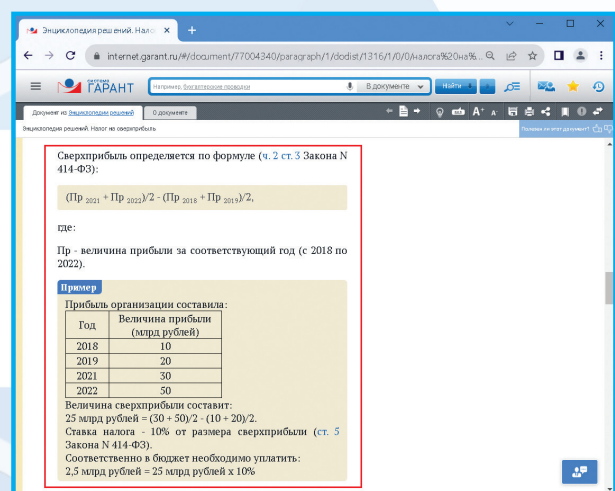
Энциклопедия решений. Налог ×
+
internet.garant.ru/#/document/77004340/paragraph/1/doclist/1316/1/0/0/налога%20на%...
СИСТЕМА ГАРАНТ
Например, бухгалтерские проводки
В документе
Найти
Документ из Энциклопедии решений
О документе
Энциклопедия решений. Налог на сверхприбыль
Полезен ли этот документ?

Сверхприбыль определяется по формуле (ч. 2 ст. 3 Закона N 414-ФЗ):

(Пр $_{2021}$ + Пр $_{2022}$)/2 - (Пр $_{2018}$ + Пр $_{2019}$)/2,

где:

Пр - величина прибыли за соответствующий год (с 2018 по 2022).

Пример

Прибыль организации составила:

| Год | Величина прибыли (млрд рублей) |
|---|---|
| 2018 | 10 |
| 2019 | 20 |
| 2021 | 30 |
| 2022 | 50 |

Величина сверхприбыли составит:
25 млрд рублей = (30 + 50)/2 - (10 + 20)/2.
Ставка налога - 10% от размера сверхприбыли (ст. 5 Закона N 414-ФЗ).
Соответственно в бюджет необходимо уплатить:
2,5 млрд рублей = 25 млрд рублей х 10%